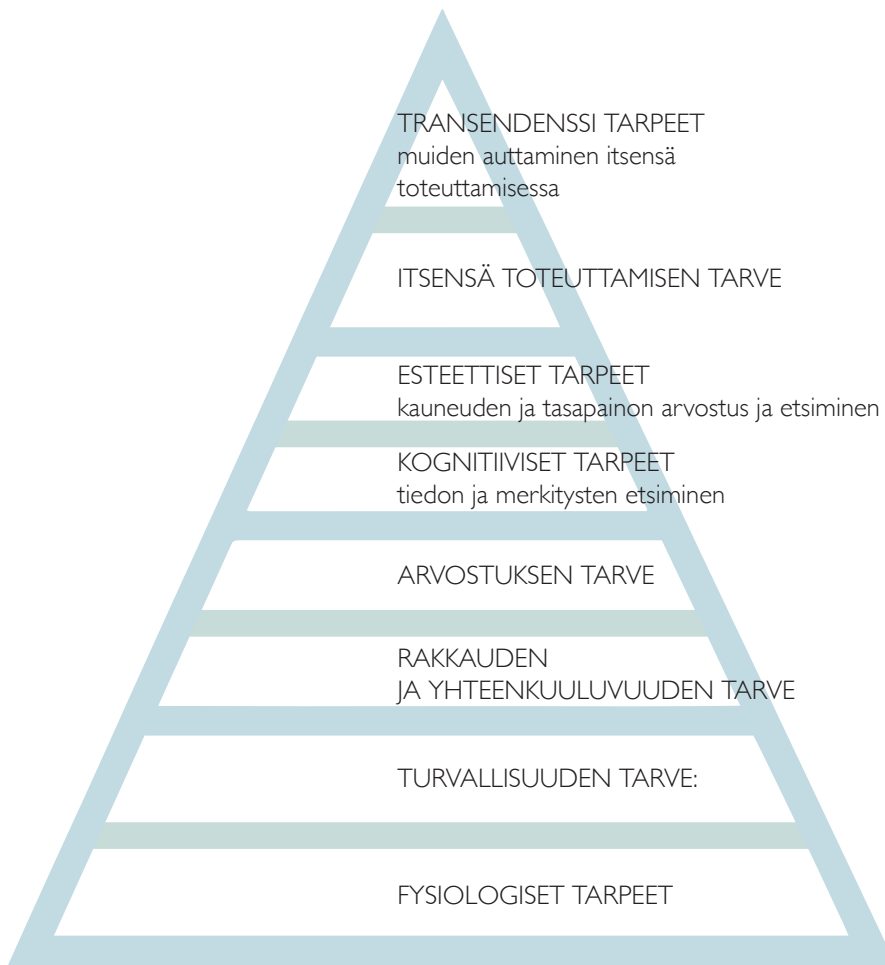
TRANSENDENSSI TARPEET
muiden auttaminen itsensä toteuttamisessa

ITSENSÄ TOTEUTTAMISEN TARVE

ESTEETTISET TARPEET
kauneuden ja tasapainon arvostus ja etsiminen

KOGNITIIVISET TARPEET
tiedon ja merkitysten etsiminen

ARVOSTUKSEN TARVE

RAKKAUDEN
JA YHTEENKUULUVUUDEN TARVE

TURVALLISUUDEN TARVE:

FYSIOLOGISET TARPEET